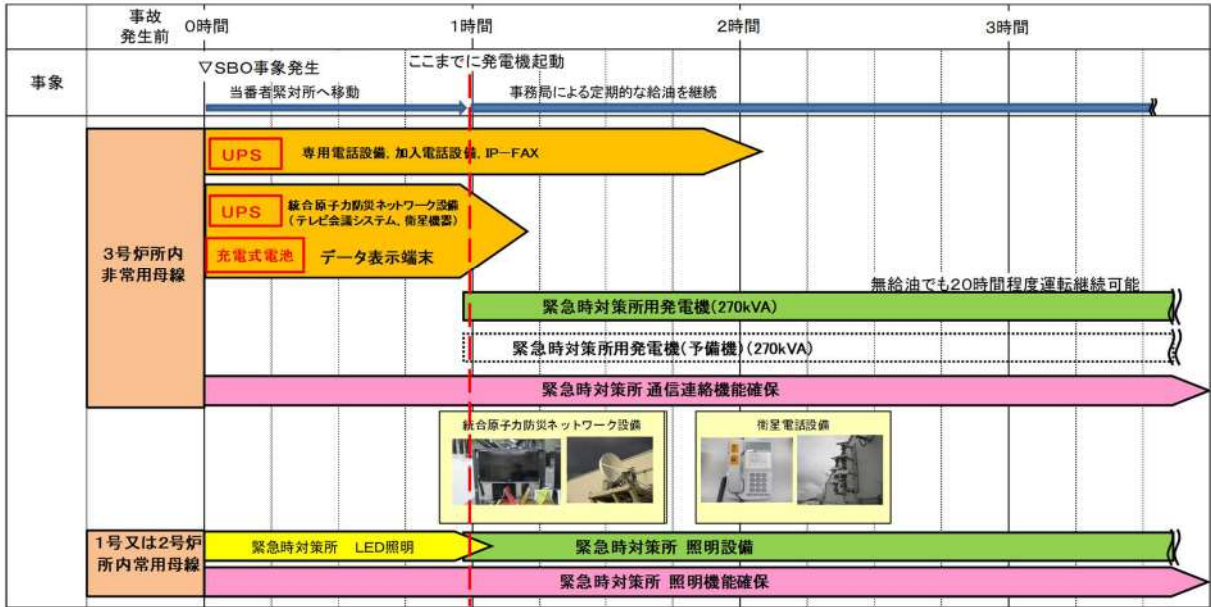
| | 事故発生前 | 0時間 | 1時間 | 2時間 | 3時間 |
|---|---|---|---|---|---|
| 事象 | | | | | |

▽SBO事象発生

ここまでに発電機起動

当番者緊対所へ移動

事務局による定期的な給油を継続

3号炉所内非常用母線

UPS 専用電話設備，加入電話設備，IP－FAX

UPS 統合原子力防災ネットワーク設備（テレビ会議システム，衛星機器）

充電式電池 データ表示端末

無給油でも20時間程度運転継続可能

緊急時対策所用発電機(270kVA)

緊急時対策所用発電機（予備機）(270kVA)

緊急時対策所 通信連絡機能確保

統合原子力防災ネットワーク設備

衛星電話設備

1号又は2号炉所内常用母線

緊急時対策所 LED照明

緊急時対策所 照明設備

緊急時対策所 照明機能確保